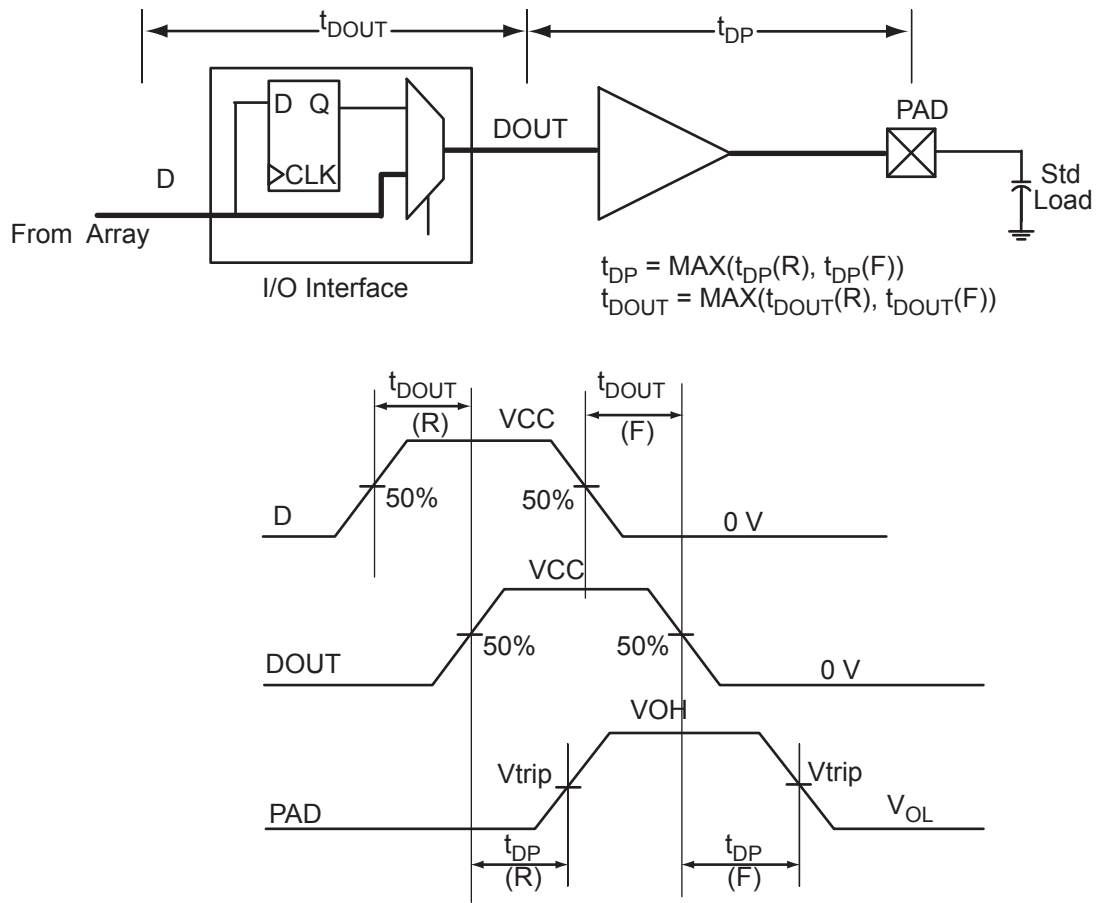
$t_{DOUT}$

$t_{DP}$

D Q

CLK

DOUT

PAD

D

Std Load

From Array

I/O Interface

$t_{DP}$ = MAX($t_{DP}$(R), $t_{DP}$(F))
$t_{DOUT}$ = MAX($t_{DOUT}$(R), $t_{DOUT}$(F))

$t_{DOUT}$
(R)

VCC

$t_{DOUT}$
(F)

50%

50%

D

0 V

VCC

50%

50%

DOUT

0 V

VOH

Vtrip

Vtrip

PAD

$V_{OL}$

$t_{DP}$
(R)

$t_{DP}$
(F)